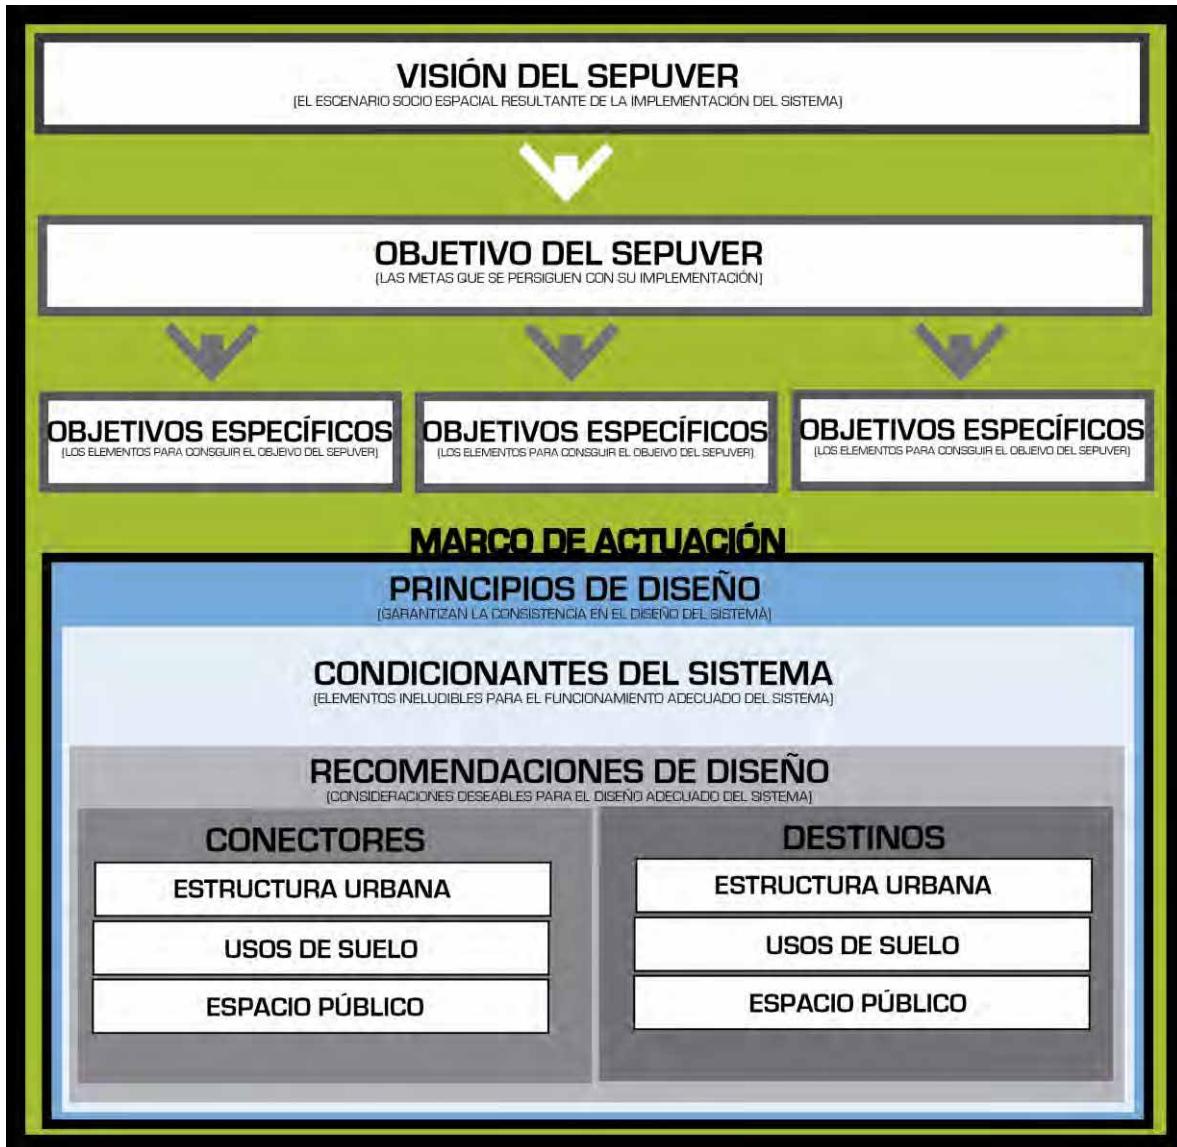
VISIÓN DEL SEPUVER
(EL ESCENARIO SOCIO ESPACIAL RESULTANTE DE LA IMPLEMENTACIÓN DEL SISTEMA)

OBJETIVO DEL SEPUVER
(LAS METAS QUE SE PERSIGUEN CON SU IMPLEMENTACIÓN)

OBJETIVOS ESPECÍFICOS
(LOS ELEMENTOS PARA CONSGUIR EL OBJEIVO DEL SEPUVER)

OBJETIVOS ESPECÍFICOS
(LOS ELEMENTOS PARA CONSGUIR EL OBJEIVO DEL SEPUVER)

OBJETIVOS ESPECÍFICOS
(LOS ELEMENTOS PARA CONSGUIR EL OBJEIVO DEL SEPUVER)

MARCO DE ACTUACIÓN

PRINCIPIOS DE DISEÑO
(GARANTIZAN LA CONSISTENCIA EN EL DISEÑO DEL SISTEMA)

CONDICIONANTES DEL SISTEMA
(ELEMENTOS INELUDIBLES PARA EL FUNCIONAMIENTO ADECUADO DEL SISTEMA)

RECOMENDACIONES DE DISEÑO
(CONSIDERACIONES DESEABLES PARA EL DISEÑO ADECUADO DEL SISTEMA)

CONECTORES
ESTRUCTURA URBANA
USOS DE SUELO
ESPACIO PÚBLICO

DESTINOS
ESTRUCTURA URBANA
USOS DE SUELO
ESPACIO PÚBLICO